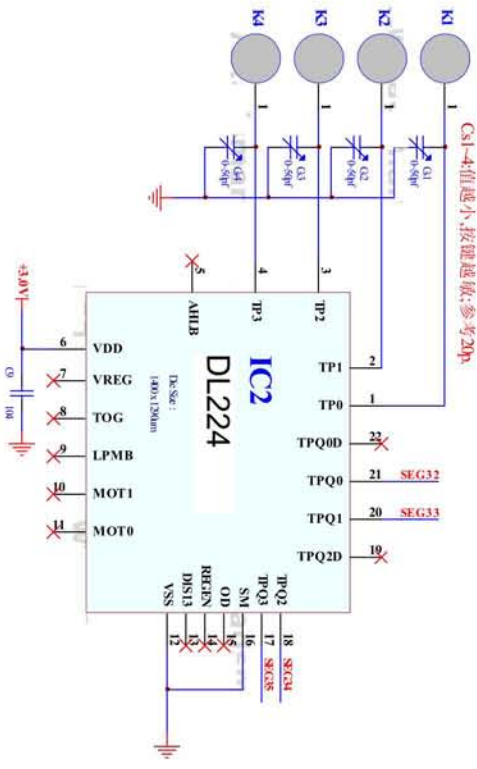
K4
K3
K2
K1

1
1
1
1

C4 0-8pf
C3 0-8pf
C2 0-8pf
C1 0-8pf

Cs1~4:值越小,按键越敏;参考20p

+3.0V

C5
104

5
4
3

AHLB
TP3
TP2

IC2
DL224
Die Size :
1400 x 1290um

6 VDD
7 VREG
8 TOG
9 LPMB
10 MOT1
11 MOT0

TP1 2
TP0 1
TPQ0D 22
TPQ0 21 SEG32
TPQ1 20 SEG33
TPQ2D 10

VSS 12
DIS13 13
REGEN 14
OD 15
SM 16
TPQ3 17 SEG35
TPQ2 18 SEG34